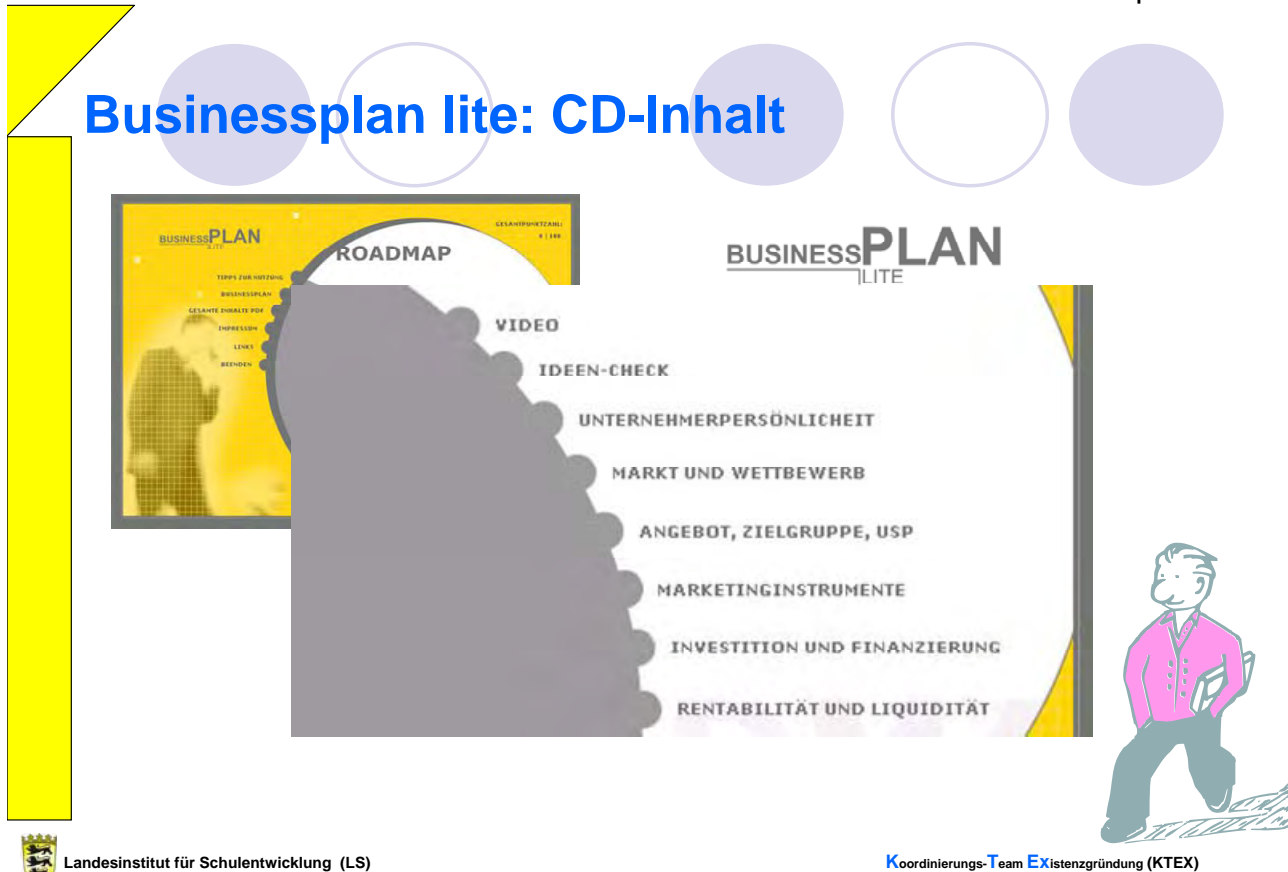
Businessplan lite: CD-Inhalt

BUSINESSPLAN LITE

GESAMTPUNKTZAHL: 0 | 100

ROADMAP

TIPPS ZUR NUTZUNG
BUSINESSPLAN
GESAMTE INHALTE PDF
IMPRESSUM
LINKS
BEENDEN

BUSINESSPLAN LITE

VIDEO
IDEEN-CHECK
UNTERNEHMERPERSÖNLICHEIT
MARKT UND WETTBEWERB
ANGEBOT, ZIELGRUPPE, USP
MARKETINGINSTRUMENTE
INVESTITION UND FINANZIERUNG
RENTABILITÄT UND LIQUIDITÄT

Landesinstitut für Schulentwicklung (LS)

Koordinierungs-Team Existenzgründung (KTEX)